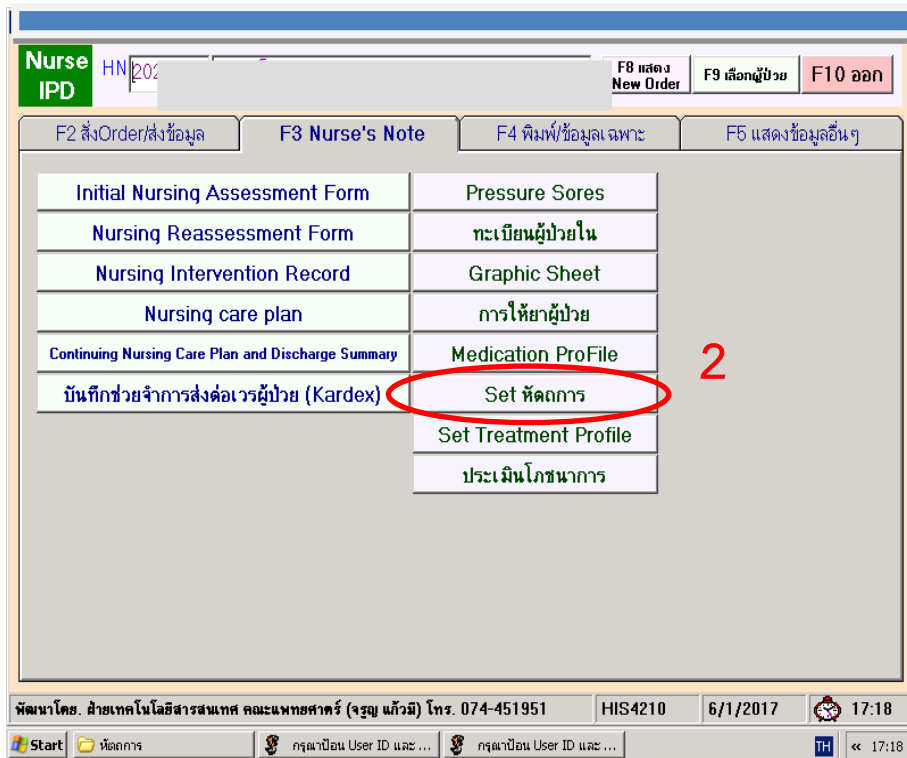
Nurse IPD

HN 202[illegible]

F8 แสดง New Order

F9 เลือกผู้ป่วย

F10 ออก

F2 สั่งOrder/ส่งข้อมูล

F3 Nurse's Note

F4 พิมพ์/ข้อมูลเฉพาะ

F5 แสดงข้อมูลอื่นๆ

Initial Nursing Assessment Form

Pressure Sores

Nursing Reassessment Form

ทะเบียนผู้ป่วยใน

Nursing Intervention Record

Graphic Sheet

Nursing care plan

การให้ยาผู้ป่วย

Continuing Nursing Care Plan and Discharge Summary

Medication ProFile

2

บันทึกช่วยจำการส่งต่อเวรผู้ป่วย (Kardex)

Set หัตถการ

Set Treatment Profile

ประเมินโภชนาการ

พัฒนาโดย. ฝ่ายเทคโนโลยีสารสนเทศ คณะแพทยศาสตร์ (จรูญ แก้วมี) โทร. 074-451951

HIS4210

6/1/2017

17:18

Start

หัตถการ

กรุณาป้อน User ID และ ...

กรุณาป้อน User ID และ ...

TH

« 17:18